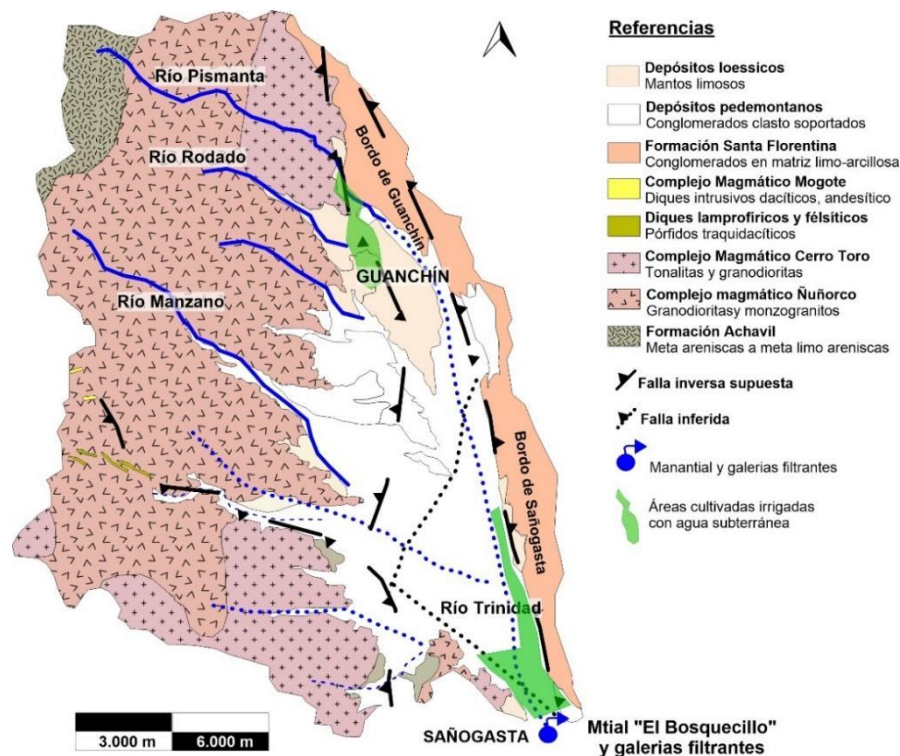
Río Pismanta
Río Rodado
Río Manzano
Bordo de Guanchín
GUANCHÍN
Bordo de Sañogasta
Río Trinidad
SAÑOGASTA
Mtial "El Bosquecillo" y galerias filtrantes
3.000 m
6.000 m

Referencias
Depósitos loessicos
Mantos limosos
Depósitos pedemontanos
Conglomerados clasto soportados
Formación Santa Florentina
Conglomerados en matriz limo-arcillosa
Complejo Magmático Mogote
Diques intrusivos dacíticos, andesítico
Diques lamprofíricos y félsiticos
Pórfidos traquidacíticos
Complejo Magmático Cerro Toro
Tonalitas y granodioritas
Complejo magmático Ñuñorco
Granodioritasy monzogranitos
Formación Achavil
Meta areniscas a meta limo areniscas
Falla inversa supuesta
Falla inferida
Manantial y galerias filtrantes
Áreas cultivadas irrigadas con agua subterránea